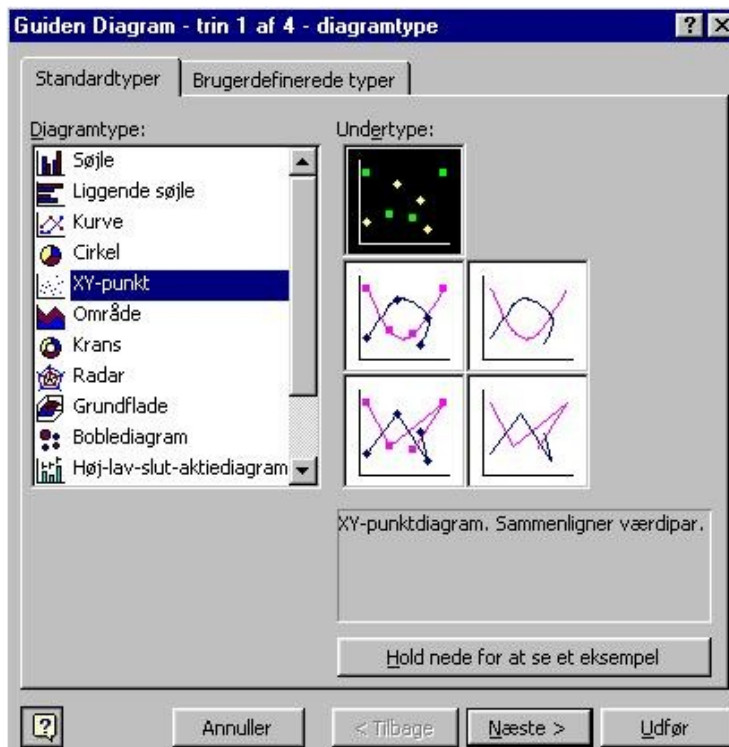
Guiden Diagram - trin 1 af 4 - diagramtype

?

Standardtyper

Brugerdefinerede typer

Diagramtype:

Søjle
Liggende søjle
Kurve
Cirkel
XY-punkt
Område
Krans
Radar
Grundflade
Boblediagram
Høj-lav-slut-aktiediagram

Undertype:

XY-punktdiagram. Sammenligner værdipar.

Hold nede for at se et eksempel

Annuller

< Tilbage

Næste >

Udfør